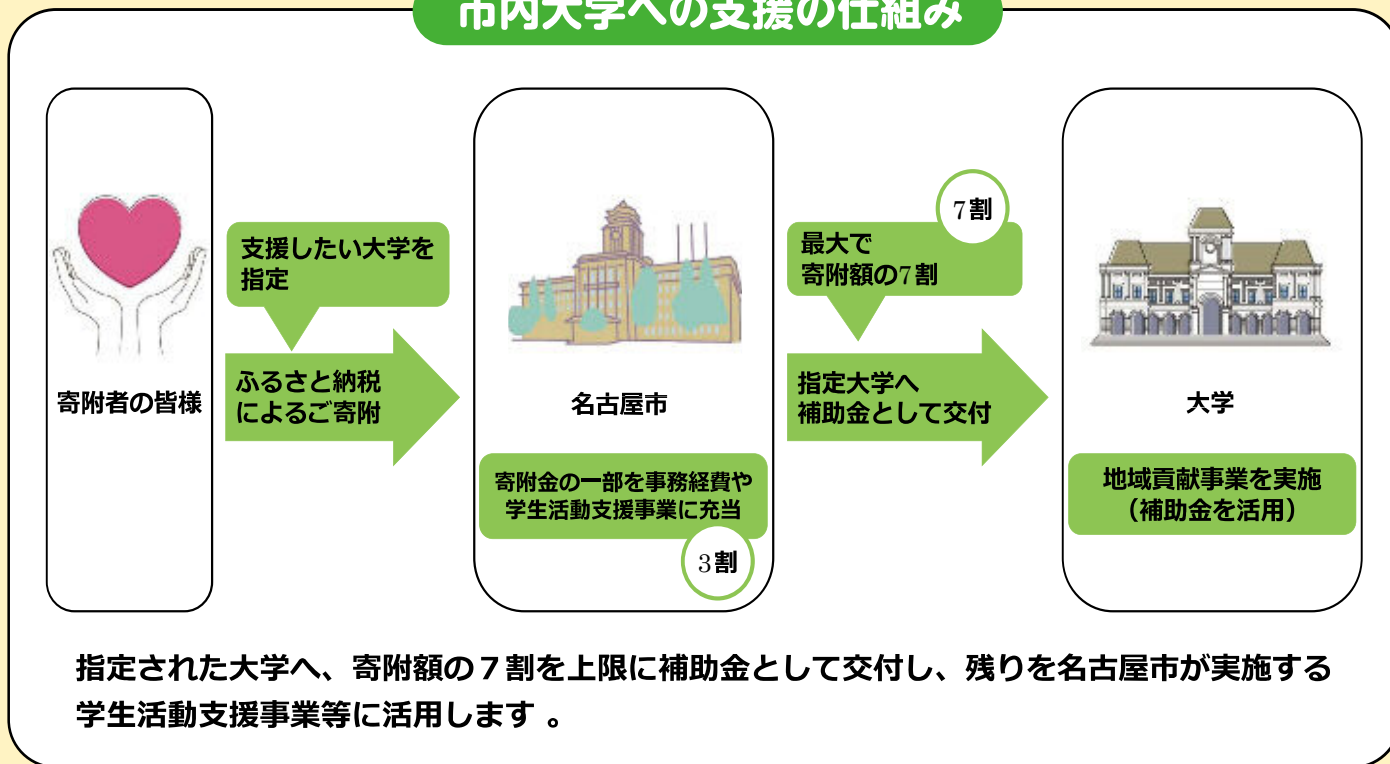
市内大学への支援の仕組み

寄附者の皆様

支援したい大学を指定

ふるさと納税によるご寄附

名古屋市

寄附金の一部を事務経費や学生活動支援事業に充当

3割

7割

最大で寄附額の7割

指定大学へ補助金として交付

大学

地域貢献事業を実施
（補助金を活用）

指定された大学へ、寄附額の７割を上限に補助金として交付し、残りを名古屋市が実施する学生活動支援事業等に活用します 。